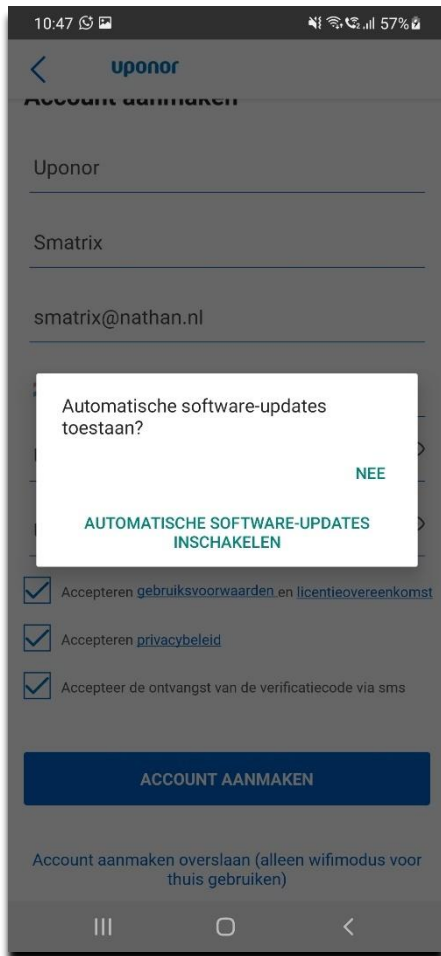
10:47 57%

uponor

Account aanmaken

Uponor

Smatrix

smatrix@nathan.nl

Automatische software-updates toestaan?

NEE

AUTOMATISCHE SOFTWARE-UPDATES INSCHAKELEN

Accepteren gebruiksvoorwaarden en licentieovereenkomst

Accepteren privacybeleid

Accepteer de ontvangst van de verificatiecode via sms

ACCOUNT AANMAKEN

Account aanmaken overslaan (alleen wifimodus voor thuis gebruiken)